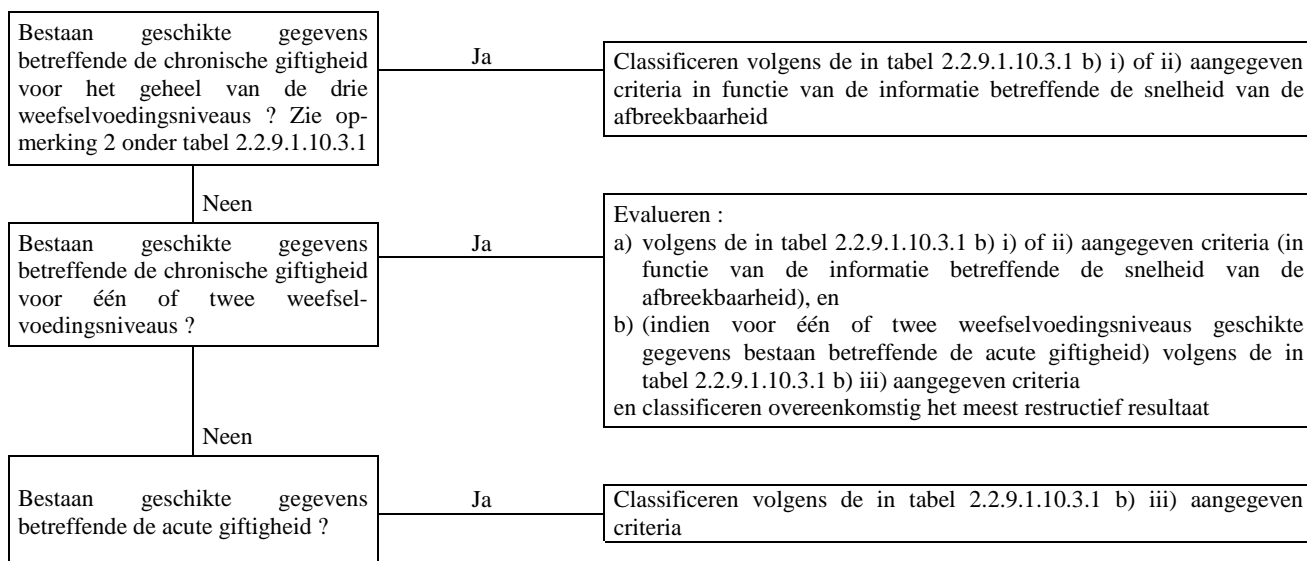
Bestaan geschikte gegevens betreffende de chronische giftigheid voor het geheel van de drie weefselvoedingsniveaus ? Zie opmerking 2 onder tabel 2.2.9.1.10.3.1

Ja

Classificeren volgens de in tabel 2.2.9.1.10.3.1 b) i) of ii) aangegeven criteria in functie van de informatie betreffende de snelheid van de afbreekbaarheid

Neen

Bestaan geschikte gegevens betreffende de chronische giftigheid voor één of twee weefselvoedingsniveaus ?

Ja

Evalueren :
a) volgens de in tabel 2.2.9.1.10.3.1 b) i) of ii) aangegeven criteria (in functie van de informatie betreffende de snelheid van de afbreekbaarheid), en
b) (indien voor één of twee weefselvoedingsniveaus geschikte gegevens bestaan betreffende de acute giftigheid) volgens de in tabel 2.2.9.1.10.3.1 b) iii) aangegeven criteria
en classificeren overeenkomstig het meest restructief resultaat

Neen

Bestaan geschikte gegevens betreffende de acute giftigheid ?

Ja

Classificeren volgens de in tabel 2.2.9.1.10.3.1 b) iii) aangegeven criteria